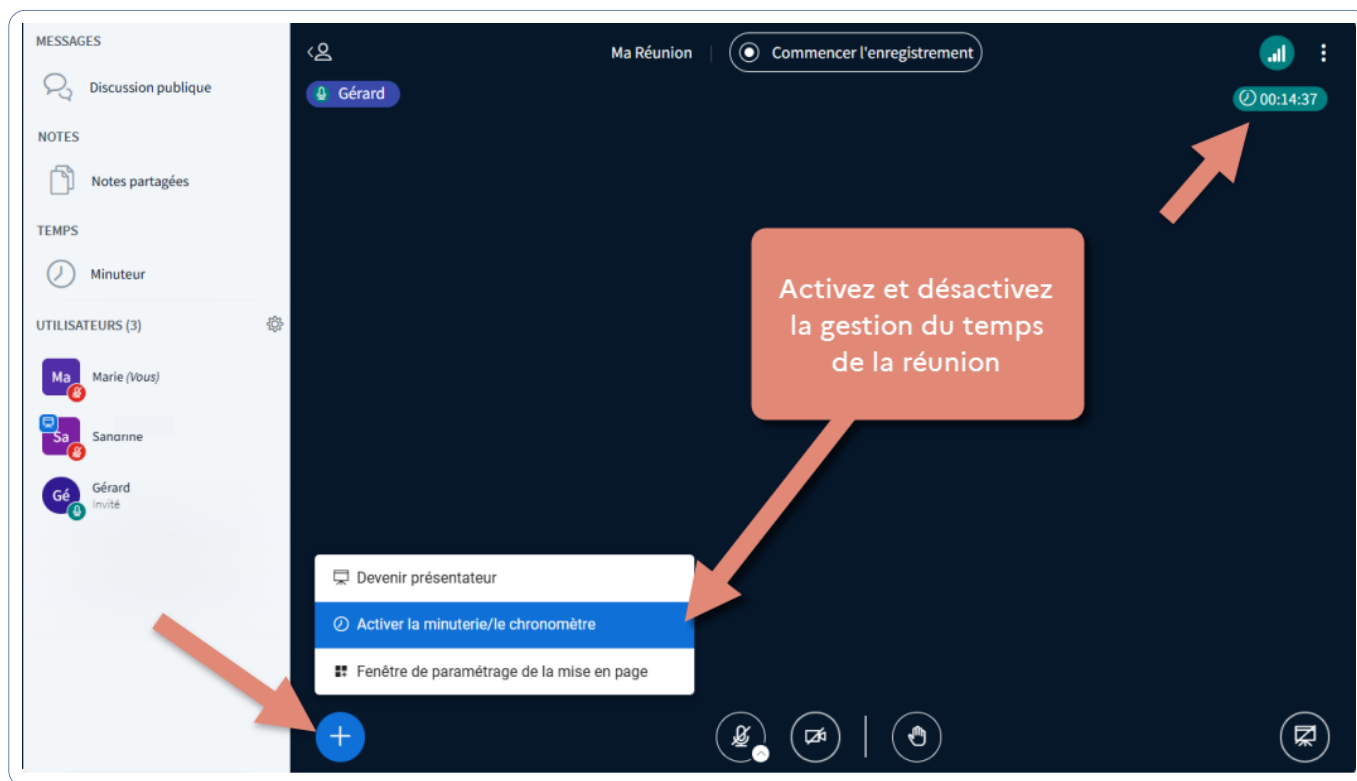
MESSAGES

Discussion publique

NOTES

Notes partagées

TEMPS

Minuteur

UTILISATEURS (3)

Ma Marie (Vous)

Sa Sandrine

Gé Gérard
Invité

Ma Réunion

Commencer l'enregistrement

Gérard

00:14:37

Activez et désactivez la gestion du temps de la réunion

Devenir présentateur

Activer la minuterie/le chronomètre

Fenêtre de paramétrage de la mise en page